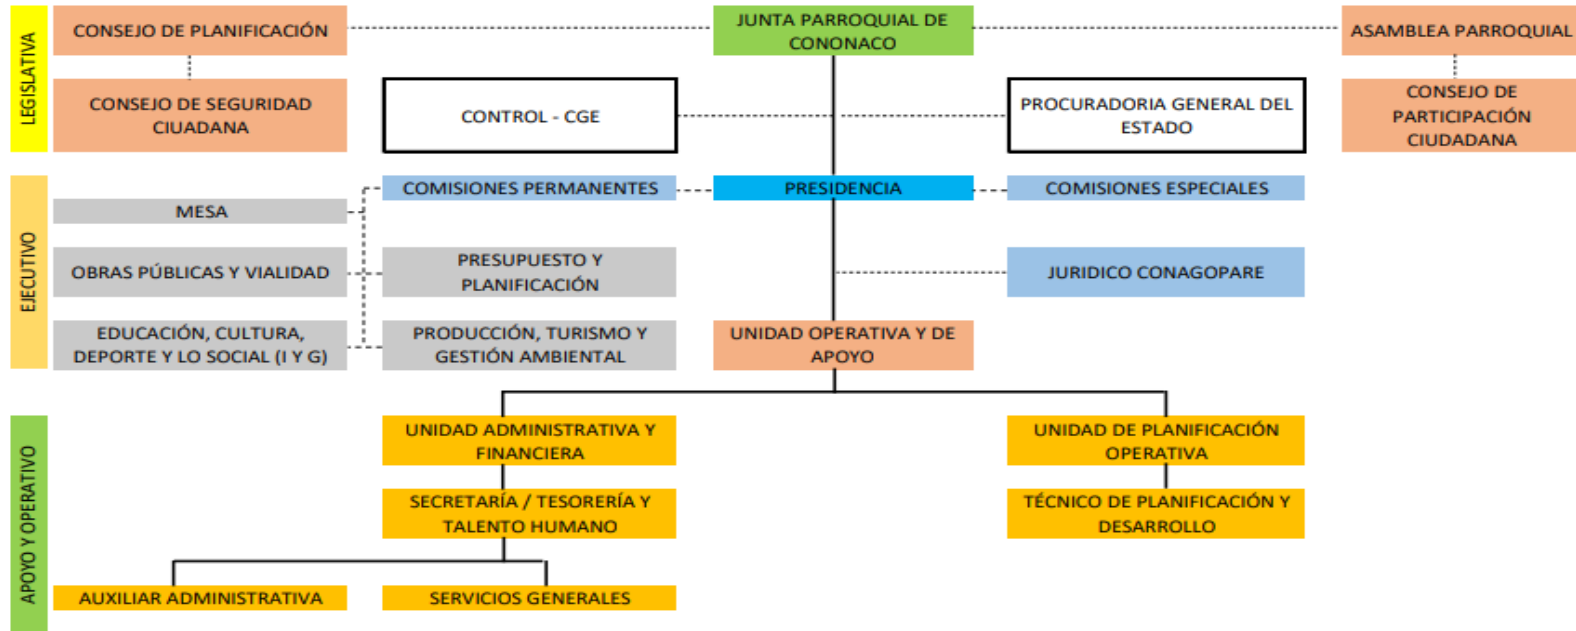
LEGISLATIVA

CONSEJO DE PLANIFICACIÓN

JUNTA PARROQUIAL DE CONONACO

ASAMBLEA PARROQUIAL

CONSEJO DE SEGURIDAD CIUDADANA

CONTROL - CGE

PROCURADORIA GENERAL DEL ESTADO

CONSEJO DE PARTICIPACIÓN CIUDADANA

EJECUTIVO

COMISIONES PERMANENTES

PRESIDENCIA

COMISIONES ESPECIALES

MESA

OBRAS PÚBLICAS Y VIALIDAD

PRESUPUESTO Y PLANIFICACIÓN

JURIDICO CONAGOPARE

EDUCACIÓN, CULTURA, DEPORTE Y LO SOCIAL (I Y G)

PRODUCCIÓN, TURISMO Y GESTIÓN AMBIENTAL

UNIDAD OPERATIVA Y DE APOYO

APOYO Y OPERATIVO

UNIDAD ADMINISTRATIVA Y FINANCIERA

UNIDAD DE PLANIFICACIÓN OPERATIVA

SECRETARÍA / TESORERÍA Y TALENTO HUMANO

TÉCNICO DE PLANIFICACIÓN Y DESARROLLO

AUXILIAR ADMINISTRATIVA

SERVICIOS GENERALES